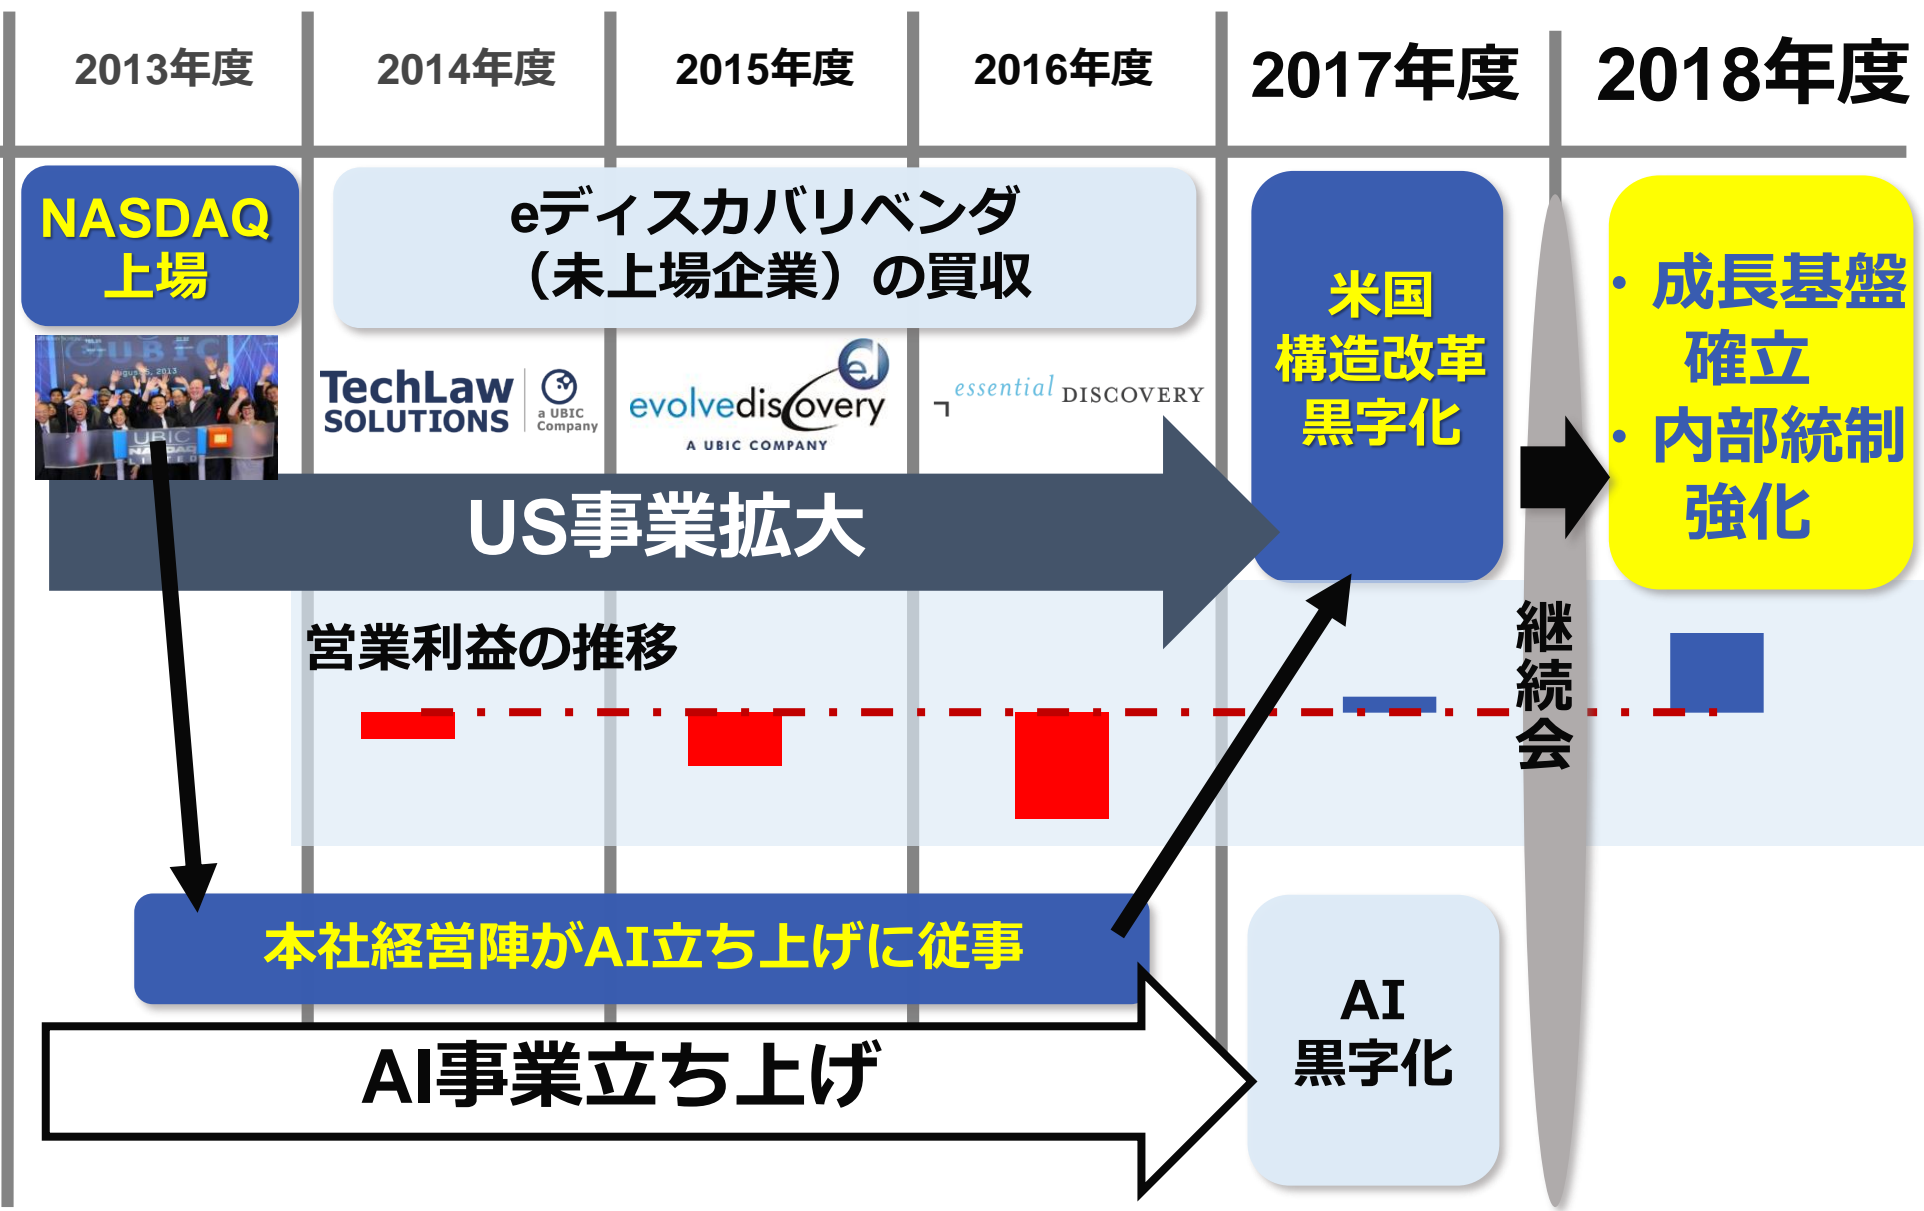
2013年度

2014年度

2015年度

2016年度

2017年度

2018年度

NASDAQ 上場

eディスカバリベンダ （未上場企業）の買収

TechLaw SOLUTIONS a UBIC Company

evolvediscovery A UBIC COMPANY

essential DISCOVERY

米国 構造改革 黒字化

• 成長基盤確立
• 内部統制強化

US事業拡大

営業利益の推移

継続会

本社経営陣がAI立ち上げに従事

AI事業立ち上げ

AI 黒字化